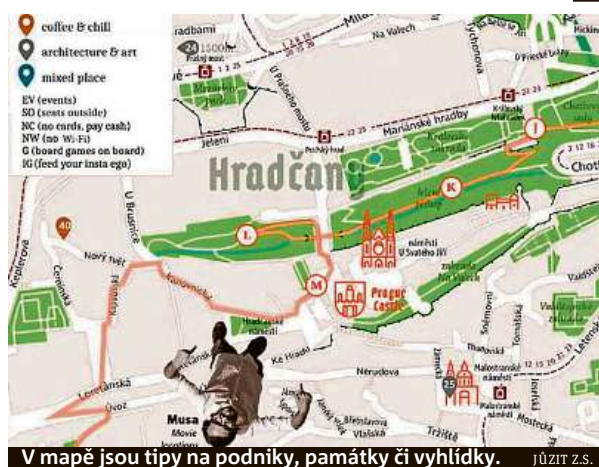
coffee & chill
architecture & art
mixed place
EV (events)
SO (seats outside)
NC (no cards, pay cash)
NW (no Wi-Fi)
G (board games on board)
IG (feed your insta ego)

radbami
Na Valech
24
1500m
Pražský most
Mariánské hradby
Jelení
Hradčany
J
K
L
M
40
Nový Svět
Kapucínská
U Brusnice
Keplerova
Černínská
náměstí U Svatého Jiří
Prague Castle
Hradčanské náměstí
Ke Hradu
Nerudova
Loretánská
Úvoz
Musa
Movie locations
Vlašská
Tržiště
Thunovská
Sněmovní
Malostranské náměstí
25
Letenská

V mapě jsou tipy na podniky, památky či vyhlídky.
JÚZIT Z.S.